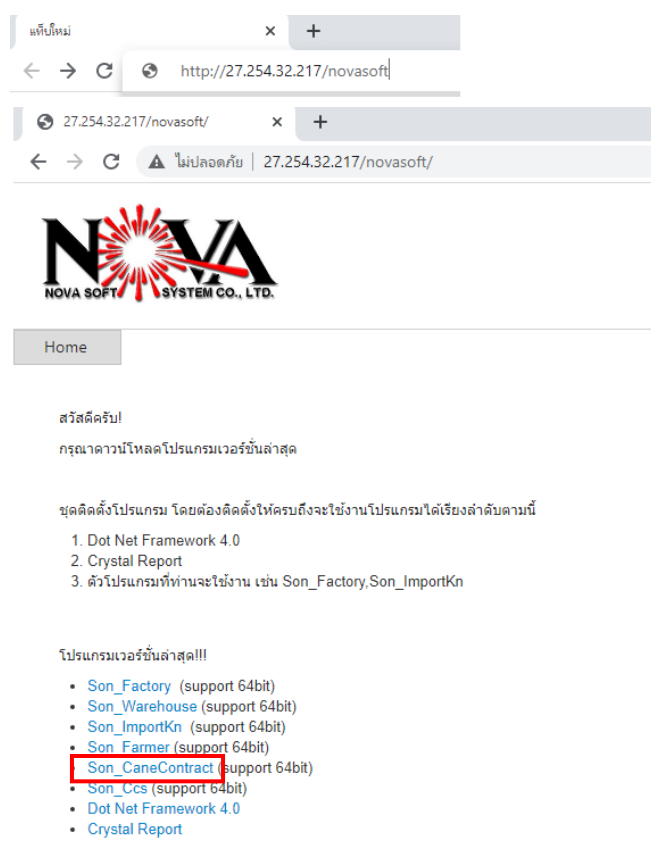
แท็บใหม่ ×
+
http://27.254.32.217/novasoft

27.254.32.217/novasoft/ ×
+
ไม่ปลอดภัย | 27.254.32.217/novasoft/

NOVA
NOVA SOFT SYSTEM CO., LTD.

Home

สวัสดีครับ!

กรุณาดาวน์โหลดโปรแกรมเวอร์ชั่นล่าสุด

ชุดติดตั้งโปรแกรม โดยต้องติดตั้งให้ครบถึงจะใช้งานโปรแกรมได้เรียงลำดับตามนี้

1. Dot Net Framework 4.0
2. Crystal Report
3. ตัวโปรแกรมที่ท่านจะใช้งาน เช่น Son_Factory,Son_ImportKn

โปรแกรมเวอร์ชั่นล่าสุด!!!

- Son_Factory (support 64bit)
- Son_Warehouse (support 64bit)
- Son_ImportKn (support 64bit)
- Son_Farmer (support 64bit)
- Son_CaneContract (support 64bit)
- Son_Ccs (support 64bit)
- Dot Net Framework 4.0
- Crystal Report